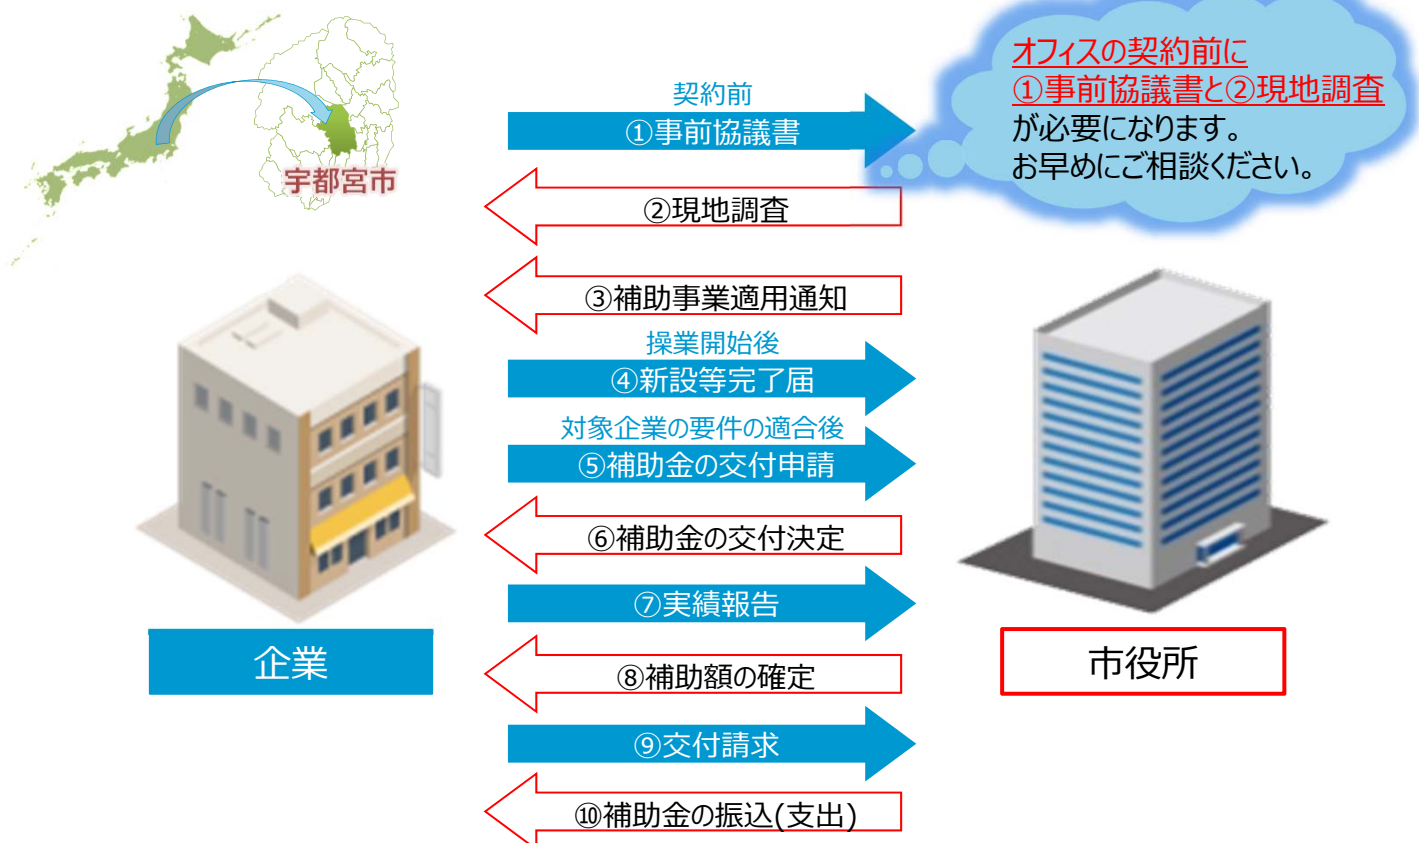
宇都宮市

契約前
①事前協議書

オフィスの契約前に
①事前協議書と②現地調査
が必要になります。
お早めにご相談ください。

②現地調査

③補助事業適用通知

操業開始後
④新設等完了届

対象企業の要件の適合後
⑤補助金の交付申請

⑥補助金の交付決定

⑦実績報告

企業

市役所

⑧補助額の確定

⑨交付請求

⑩補助金の振込(支出)